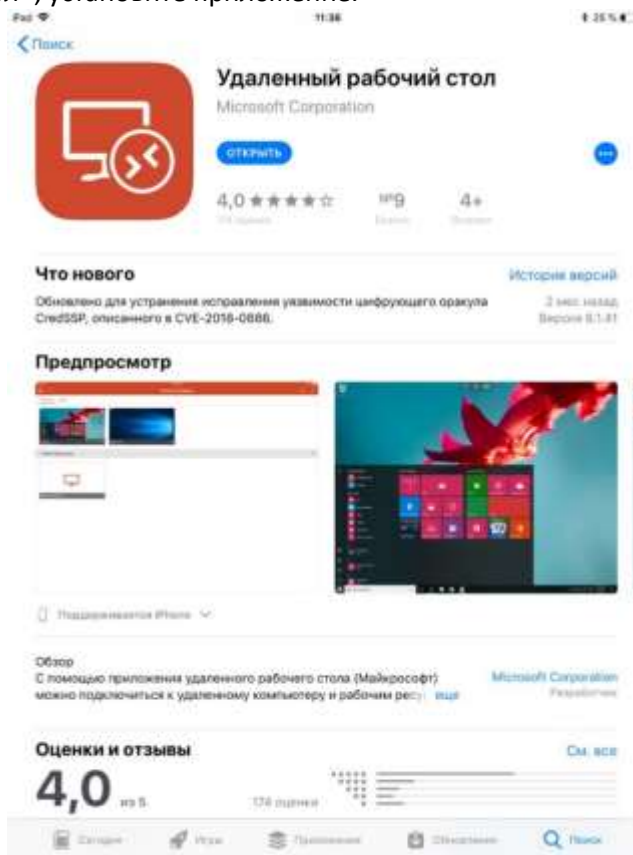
iPad 11:36 25 %

‹ Поиск

Удаленный рабочий стол

Microsoft Corporation

ОТКРЫТЬ

4,0 ★★★★☆ №9 4+

Что нового

История версий

Обновлено для устранения исправления уязвимости шифрующего оракула CredSSP, описанного в CVE-2018-0886.

2 мес назад

Версия 8.1.41

Предпросмотр

Поддерживается iPhone

Обзор

С помощью приложения удаленного рабочего стола (Майкрософт) можно подключиться к удаленному компьютеру и рабочим рес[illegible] ещё

Microsoft Corporation

Разработчик

Оценки и отзывы

См. все

4,0 из 5

174 оценки

Сегодня Игры Приложения Обновления Поиск